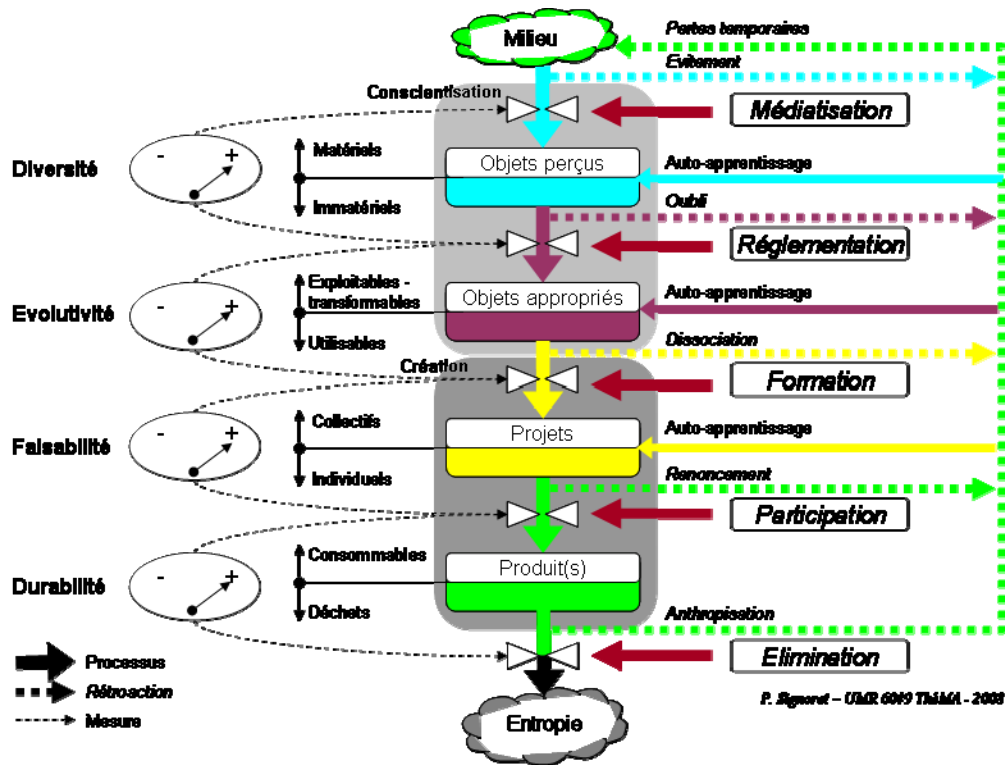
Milieu

Pertes temporaires

Evitement

Conscientisation

Médiatisation

Diversité

Matériels

Immatériels

Objets perçus

Auto-apprentissage

Oubli

Réglementation

Evolutivité

Exploitables - transformables

Utilisables

Objets appropriés

Auto-apprentissage

Dissociation

Création

Formation

Faisabilité

Collectifs

Individuels

Projets

Auto-apprentissage

Renoncement

Participation

Durabilité

Consommables

Déchets

Produit(s)

Anthropisation

Elimination

Processus

Rétroaction

Mesure

P. Signoret – UMR 6049 ThéMA - 2008

Entropie